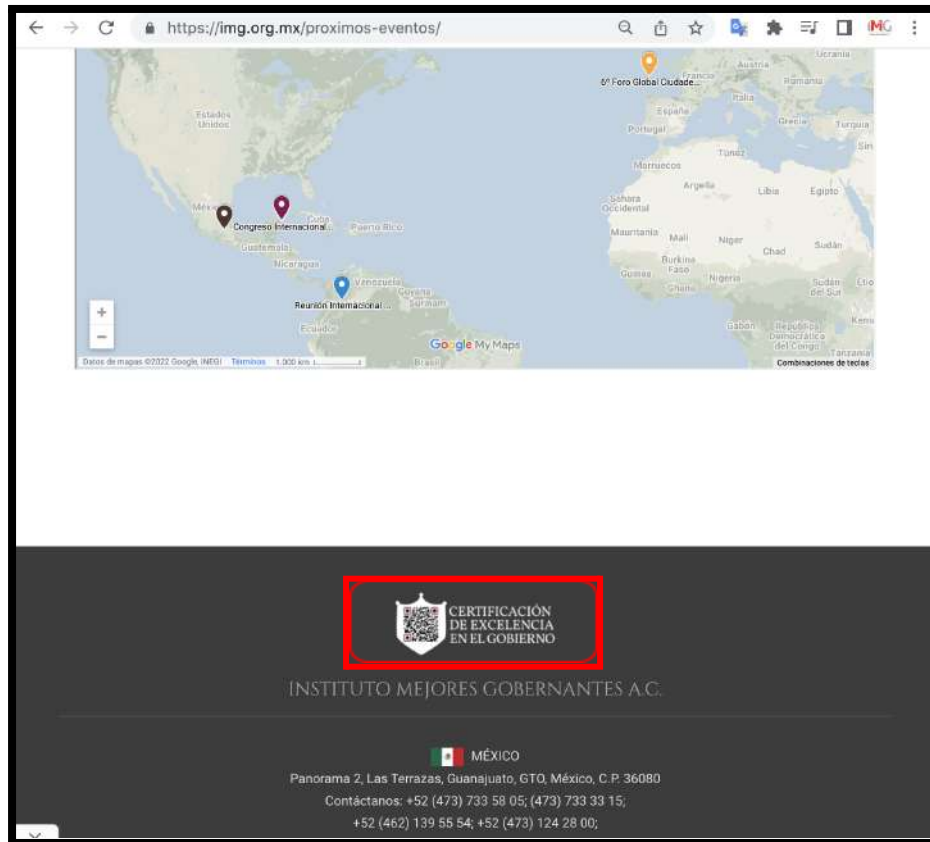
https://img.org.mx/proximos-eventos/

IMG

Ucrania
Austria
Francia
Rumania
6º Foro Global Ciudade...
Italia
España
Portugal
Grecia
Turquía
Estados Unidos
Túnez
Siria
Marruecos
Argelia
Libia
Egipto
Sahara Occidental
México
Congreso Internacional...
Cuba
Puerto Rico
Mauritania
Malí
Níger
Chad
Sudán
Guatemala
Nicaragua
Burkina Faso
Guinea
Nigeria
Ghana
Venezuela
Guyana
Surinam
Reunión Internacional...
Sudán del Sur
Etiopía
Ecuador
Gabón
República Democrática del Congo
Kenia
Tanzania
Google My Maps
Brasil
Datos de mapas ©2022 Google, INEGI
Términos
1.000 km
Combinaciones de teclas

CERTIFICACIÓN DE EXCELENCIA EN EL GOBIERNO

INSTITUTO MEJORES GOBERNANTES A.C.

MÉXICO
Panorama 2, Las Terrazas, Guanajuato, GTO, México, C.P. 36080
Contáctanos: +52 (473) 733 58 05; (473) 733 33 15;
+52 (462) 139 55 54; +52 (473) 124 28 00;